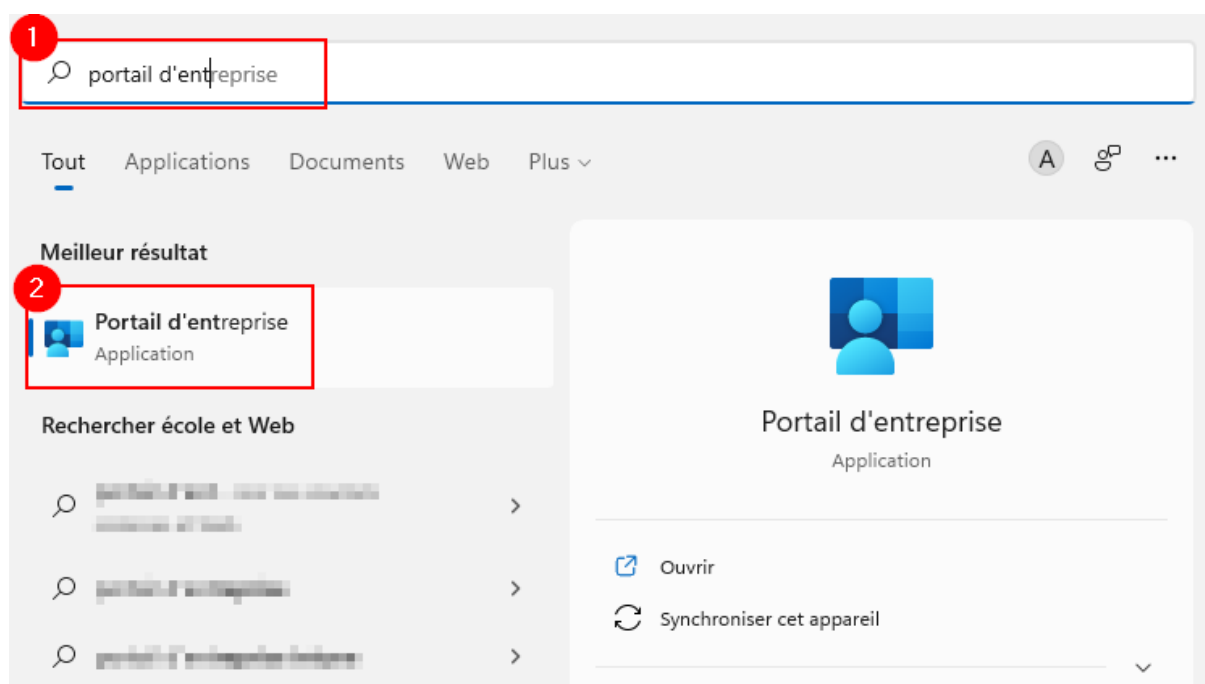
1

portail d'entreprise

Tout Applications Documents Web Plus

A

...

Meilleur résultat

2

Portail d'entreprise
Application

Rechercher école et Web

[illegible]

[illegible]

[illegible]

Portail d'entreprise
Application

Ouvrir

Synchroniser cet appareil